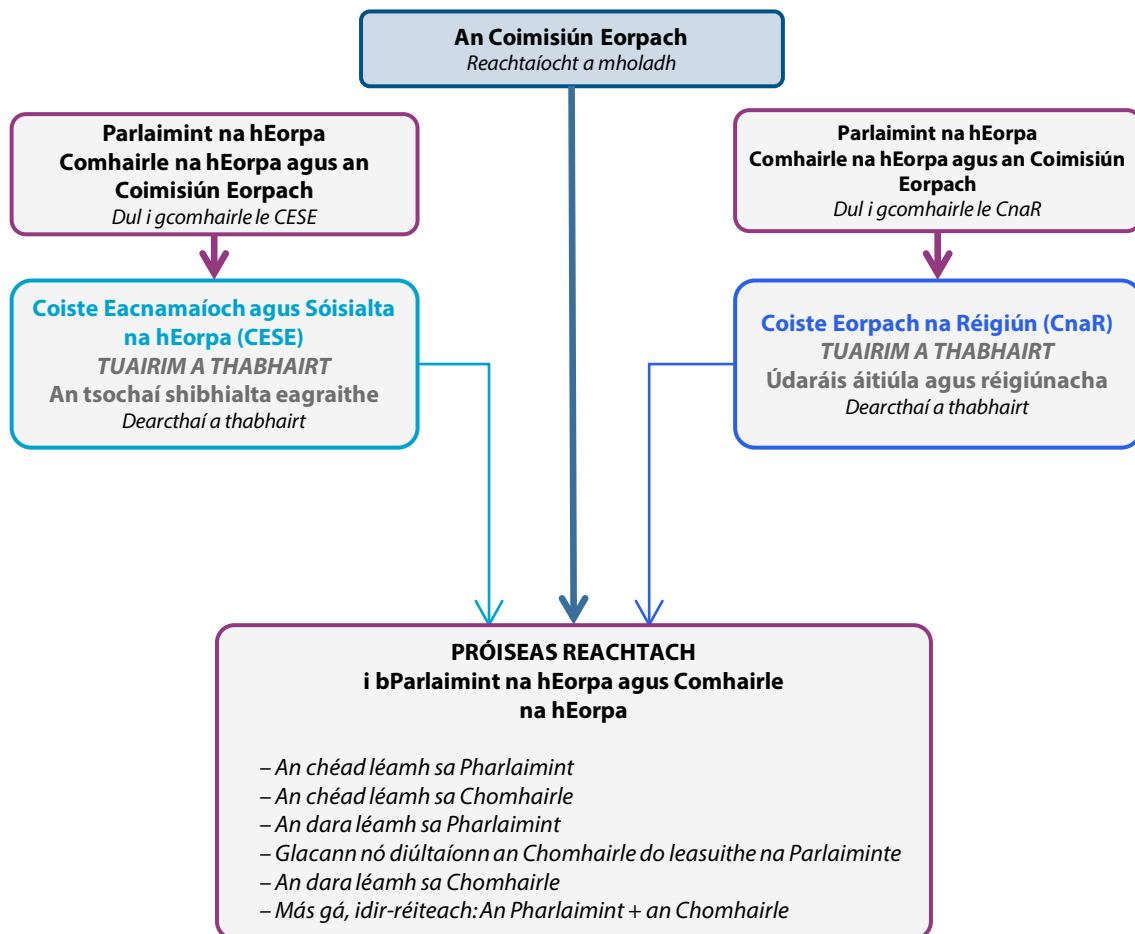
**An Coimisiún Eorpach**
*Reachtaíocht a mholadh*

**Parlaimint na hEorpa**
**Comhairle na hEorpa agus an Coimisiún Eorpach**
*Dul i gcomhairle le CESE*

**Coiste Eacnamaíoch agus Sóisialta na hEorpa (CESE)**
*TUAIRIM A THABHAIRT*
**An tsochaí shibhialta eagraithe**
*Dearcthaí a thabhairt*

**Parlaimint na hEorpa**
**Comhairle na hEorpa agus an Coimisiún Eorpach**
*Dul i gcomhairle le CnaR*

**Coiste Eorpach na Réigiún (CnaR)**
*TUAIRIM A THABHAIRT*
**Údaráis áitiúla agus réigiúnacha**
*Dearcthaí a thabhairt*

**PRÓISEAS REACHTACH**
**i bParlaimint na hEorpa agus Comhairle na hEorpa**

*– An chéad léamh sa Pharlaimint*
*– An chéad léamh sa Chomhairle*
*– An dara léamh sa Pharlaimint*
*– Glacann nó diúltaíonn an Chomhairle do leasuithe na Parlaiminte*
*– An dara léamh sa Chomhairle*
*– Más gá, idir-réiteach: An Pharlaimint + an Chomhairle*